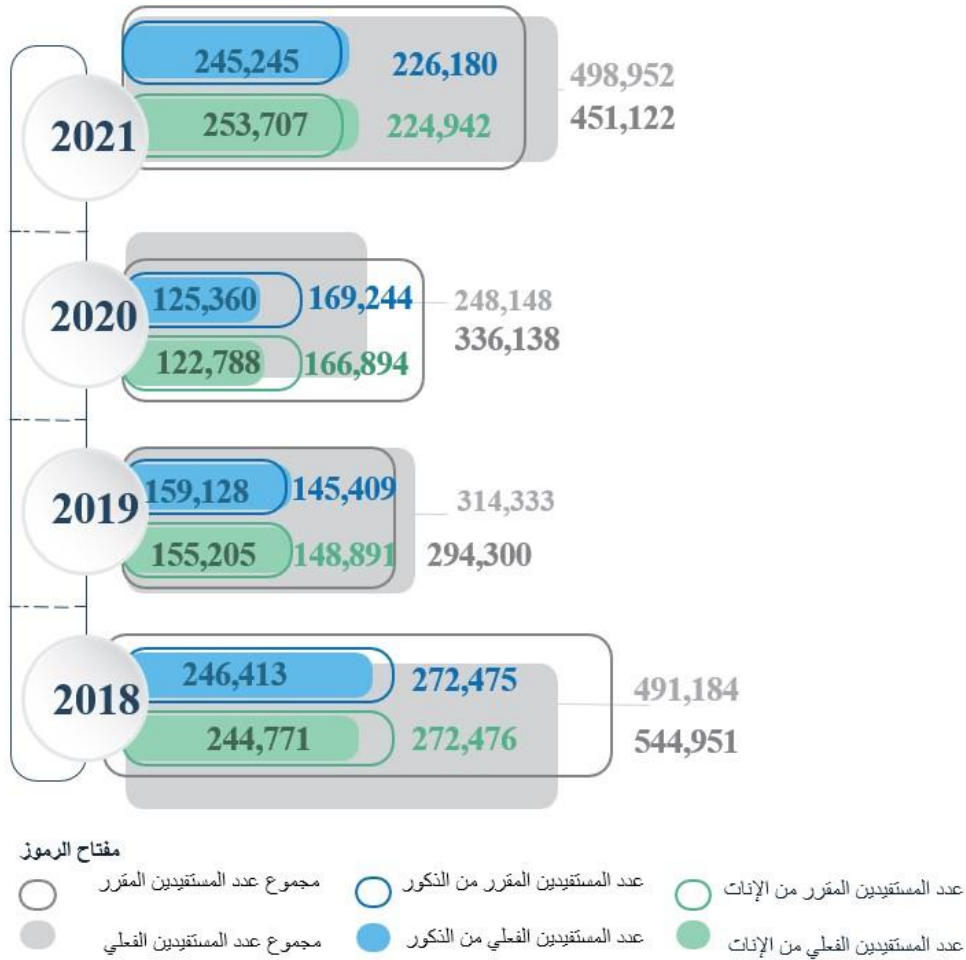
2021
245,245
226,180
253,707
224,942
498,952
451,122

2020
125,360
169,244
122,788
166,894
248,148
336,138

2019
159,128
145,409
155,205
148,891
314,333
294,300

2018
246,413
272,475
244,771
272,476
491,184
544,951

مفتاح الرموز
مجموع عدد المستفيدين المقرر
عدد المستفيدين المقرر من الذكور
عدد المستفيدين المقرر من الإناث
مجموع عدد المستفيدين الفعلي
عدد المستفيدين الفعلي من الذكور
عدد المستفيدين الفعلي من الإناث